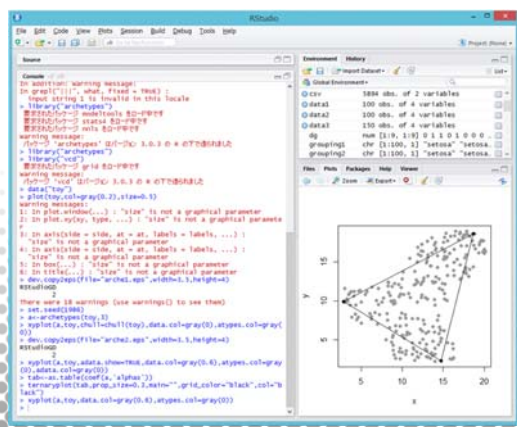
RStudio

File Edit Code View Plots Session Build Debug Tools Help

Project: (None)

Source

Console

In addition: Warning message:
In grepl("\n", what, fixed = TRUE) :
  input string 1 is invalid in this locale
> library("archetypes")
要求されたパッケージ modeltools をロード中です
要求されたパッケージ stats4 をロード中です
要求されたパッケージ nnls をロード中です
Warning message:
 パッケージ 'archetypes' はバージョン 3.0.3 の R の下で造られました
> library("archetypes")
> library("vcd")
要求されたパッケージ grid をロード中です
Warning message:
 パッケージ 'vcd' はバージョン 3.0.3 の R の下で造られました
> data("toy")
> plot(toy,col=gray(0.2),size=0.5)
Warning messages:
1: In plot.window(...) : "size" is not a graphical parameter
2: In plot.xy(xy, type, ...) : "size" is not a graphical parameter
3: In axis(side = side, at = at, labels = labels, ...) :
  "size" is not a graphical parameter
4: In axis(side = side, at = at, labels = labels, ...) :
  "size" is not a graphical parameter
5: In box(...) : "size" is not a graphical parameter
6: In title(...) : "size" is not a graphical parameter
> dev.copy2eps(file="arche1.eps",width=3.5,height=4)
RStudioGD
  2
There were 18 warnings (use warnings() to see them)
> set.seed(1986)
> a<-archetypes(toy,3)
> xyplot(a,toy,chull=chull(toy),data.col=gray(0),atypes.col=gray(0))
> dev.copy2eps(file="arche2.eps",width=3.5,height=4)
RStudioGD
  2
> xyplot(a,toy,adata.show=TRUE,data.col=gray(0.6),atypes.col=gray(0),adata.col=gray(0))
> tab<-as.table(coef(a,"alphas"))
> ternaryplot(tab,prop_size=0.3,main="",grid_color="black",col="black")
> xyplot(a,toy,data.col=gray(0.6),atypes.col=gray(0))

Environment History

Import Dataset

List

Global Environment

| | | |
|---|---|---|
| csv | 5894 obs. of 2 variables | |
| data1 | 100 obs. of 4 variables | |
| data2 | 100 obs. of 4 variables | |
| data3 | 150 obs. of 4 variables | |
| dg | num [1:9, 1:9] 1 0 1 0 1 0 0 0 ... | |
| grouping1 | chr [1:100, 1] "setosa" "setosa"... | |
| grouping2 | chr [1:100, 1] "setosa" "setosa"... | |

Files Plots Packages Help Viewer

Zoom Export

y
5 10 15 20
x
5 10 15